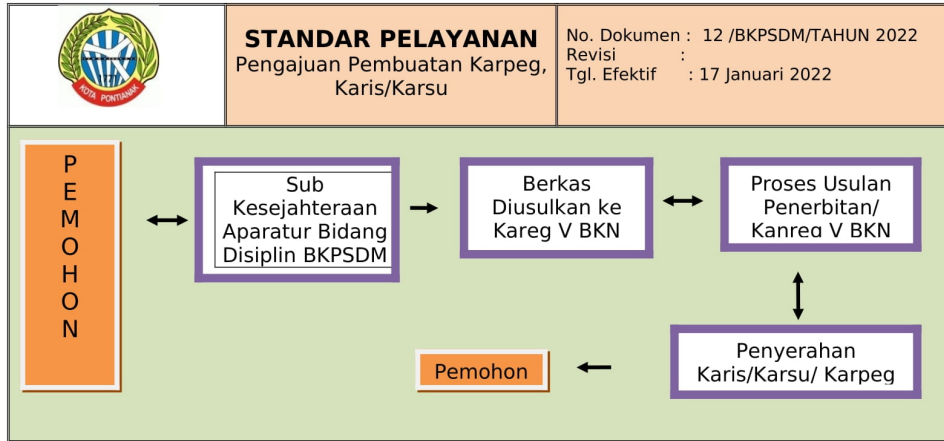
KOTA PONTIANAK

STANDAR PELAYANAN
Pengajuan Pembuatan Karpeg, Karis/Karsu

No. Dokumen : 12 /BKPSDM/TAHUN 2022
Revisi :
Tgl. Efektif : 17 Januari 2022

PEMOHON

Sub Kesejahteraan Aparatur Bidang Disiplin BKPSDM

Berkas Diusulkan ke Kareg V BKN

Proses Usulan Penerbitan/ Kanreg V BKN

Penyerahan Karis/Karsu/ Karpeg

Pemohon